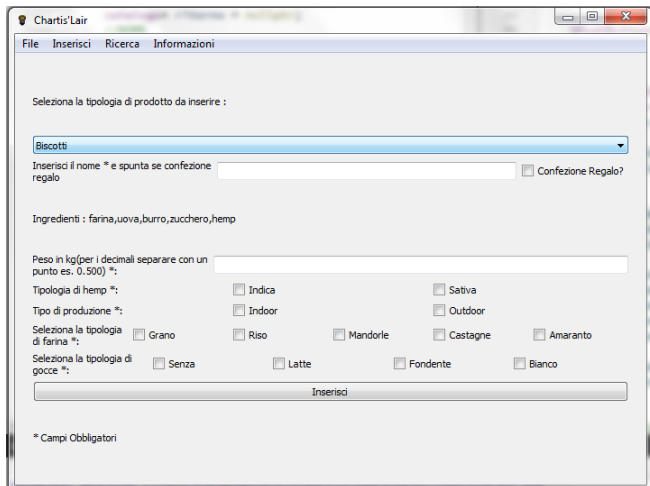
Chartis'Lair

File Inserisci Ricerca Informazioni

Seleziona la tipologia di prodotto da inserire :

Biscotti

Inserisci il nome * e spunta se confezione regalo

Confezione Regalo?

Ingredienti : farina,uova,burro,zucchero,hemp

Peso in kg(per i decimali separare con un punto es. 0.500) *:

Tipologia di hemp *: Indica Sativa

Tipo di produzione *: Indoor Outdoor

Seleziona la tipologia di farina *: Grano Riso Mandorle Castagne Amaranto

Seleziona la tipologia di gocce *: Senza Latte Fondente Bianco

Inserisci

* Campi Obbligatori